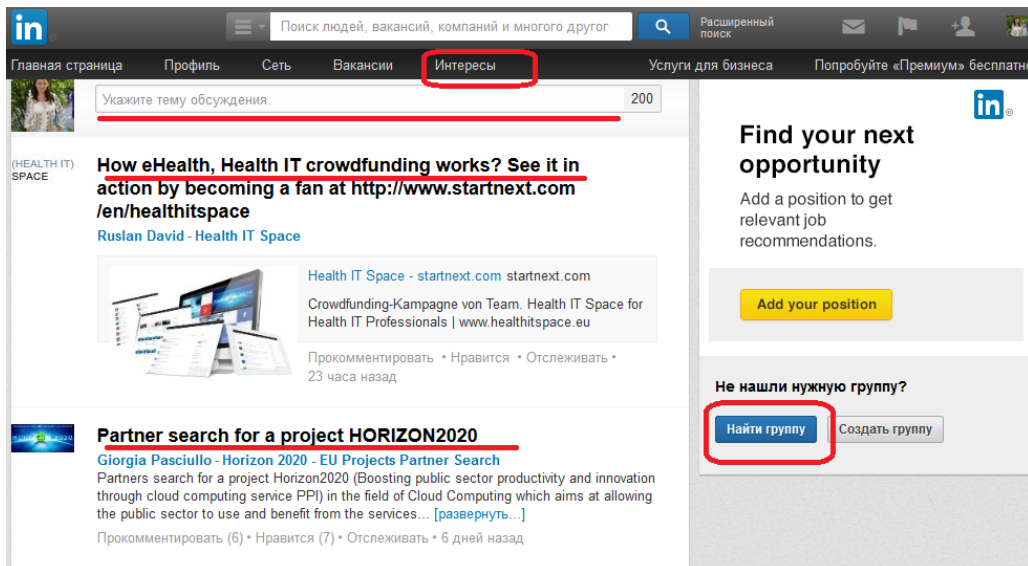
in

Поиск людей, вакансий, компаний и многого другог

Расширенный поиск

Главная страница Профиль Сеть Вакансии Интересы Услуги для бизнеса Попробуйте «Премиум» бесплатно

Укажите тему обсуждения. 200

(HEALTH IT) SPACE

How eHealth, Health IT crowdfunding works? See it in action by becoming a fan at http://www.startnext.com /en/healthitspace

Ruslan David - Health IT Space

Health IT Space - startnext.com startnext.com

Crowdfunding-Kampagne von Team. Health IT Space for Health IT Professionals | www.healthitspace.eu

Прокомментировать • Нравится • Отслеживать • 23 часа назад

Partner search for a project HORIZON2020

Giorgia Pasciullo - Horizon 2020 - EU Projects Partner Search

Partners search for a project Horizon2020 (Boosting public sector productivity and innovation through cloud computing service PPI) in the field of Cloud Computing which aims at allowing the public sector to use and benefit from the services... [развернуть...]

Прокомментировать (6) • Нравится (7) • Отслеживать • 6 дней назад

in

Find your next opportunity

Add a position to get relevant job recommendations.

Add your position

Не нашли нужную группу?

Найти группу Создать группу